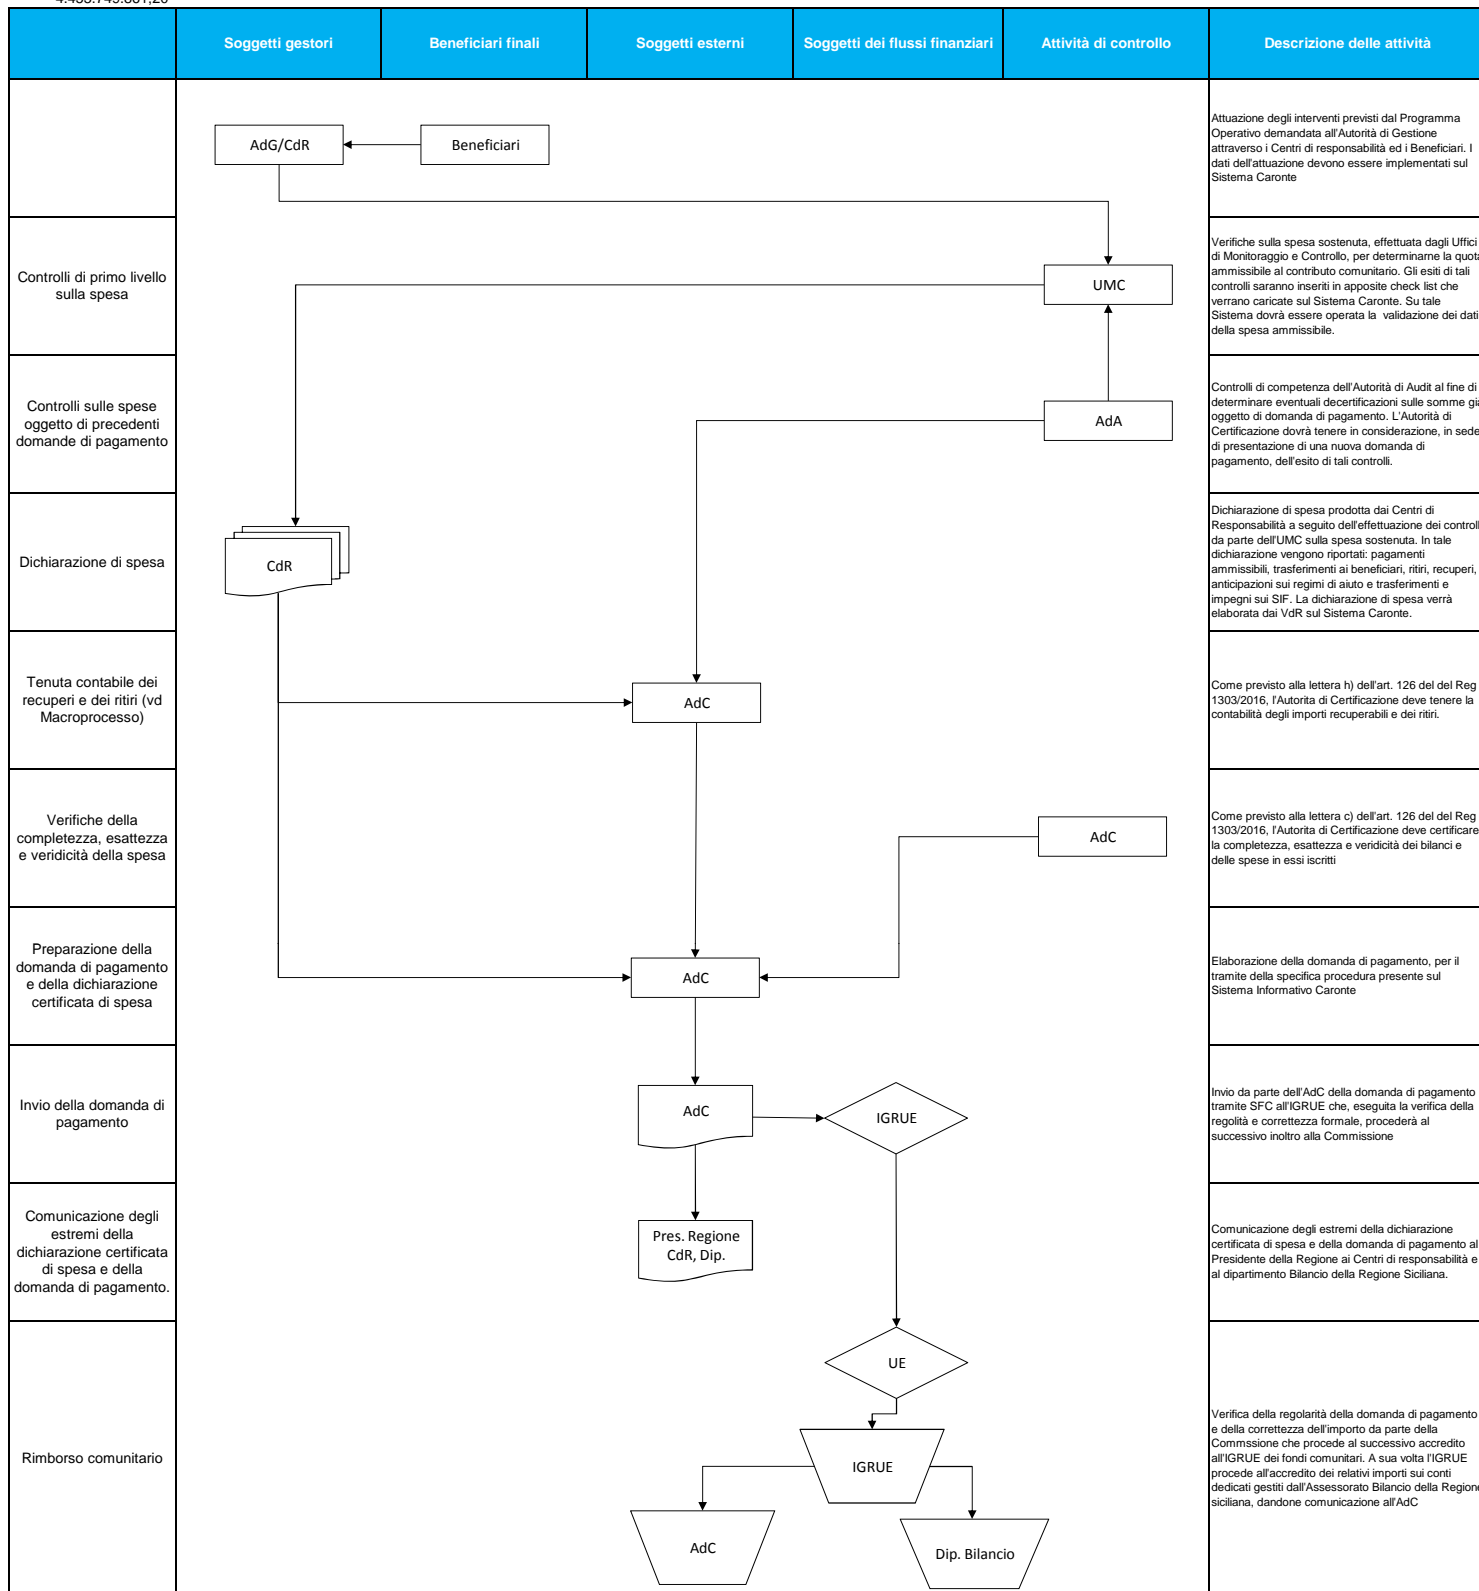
4.455.745.881,20

| | Soggetti gestori | Beneficiari finali | Soggetti esterni | Soggetti dei flussi finanziari | Attività di controllo | Descrizione delle attività |
|---|---|---|---|---|---|---|

AdG/CdR
Beneficiari

Attuazione degli interventi previsti dal Programma Operativo demandata all'Autorità di Gestione attraverso i Centri di responsabilità ed i Beneficiari. I dati dell'attuazione devono essere implementati sul Sistema Caronte

Controlli di primo livello sulla spesa

UMC

Verifiche sulla spesa sostenuta, effettuata dagli Uffici di Monitoraggio e Controllo, per determinarne la quota ammissibile al contributo comunitario. Gli esiti di tali controlli saranno inseriti in apposite check list che verrano caricate sul Sistema Caronte. Su tale Sistema dovrà essere operata la validazione dei dati della spesa ammissibile.

Controlli sulle spese oggetto di precedenti domande di pagamento

AdA

Controlli di competenza dell'Autorità di Audit al fine di determinare eventuali decertificazioni sulle somme già oggetto di domanda di pagamento. L'Autorità di Certificazione dovrà tenere in considerazione, in sede di presentazione di una nuova domanda di pagamento, dell'esito di tali controlli.

Dichiarazione di spesa

CdR

Dichiarazione di spesa prodotta dai Centri di Responsabilità a seguito dell'effettuazione dei controlli da parte dell'UMC sulla spesa sostenuta. In tale dichiarazione vengono riportati: pagamenti ammissibili, trasferimenti ai beneficiari, ritiri, recuperi, anticipazioni sui regimi di aiuto e trasferimenti e impegni sui SIF. La dichiarazione di spesa verrà elaborata dai VdR sul Sistema Caronte.

Tenuta contabile dei recuperi e dei ritiri (vd Macroprocesso)

AdC

Come previsto alla lettera h) dell'art. 126 del del Reg 1303/2016, l'Autorita di Certificazione deve tenere la contabilità degli importi recuperabili e dei ritiri.

Verifiche della completezza, esattezza e veridicità della spesa

AdC

Come previsto alla lettera c) dell'art. 126 del del Reg 1303/2016, l'Autorita di Certificazione deve certificare la completezza, esattezza e veridicità dei bilanci e delle spese in essi iscritti

Preparazione della domanda di pagamento e della dichiarazione certificata di spesa

AdC

Elaborazione della domanda di pagamento, per il tramite della specifica procedura presente sul Sistema Informativo Caronte

Invio della domanda di pagamento

AdC
IGRUE

Invio da parte dell'AdC della domanda di pagamento tramite SFC all'IGRUE che, eseguita la verifica della regolità e correttezza formale, procederà al successivo inoltro alla Commissione

Comunicazione degli estremi della dichiarazione certificata di spesa e della domanda di pagamento.

Pres. Regione CdR, Dip.

Comunicazione degli estremi della dichiarazione certificata di spesa e della domanda di pagamento al Presidente della Regione ai Centri di responsabilità e al dipartimento Bilancio della Regione Siciliana.

Rimborso comunitario

UE
IGRUE
AdC
Dip. Bilancio

Verifica della regolarità della domanda di pagamento e della correttezza dell'importo da parte della Commssione che procede al successivo accredito all'IGRUE dei fondi comunitari. A sua volta l'IGRUE procede all'accredito dei relativi importi sui conti dedicati gestiti dall'Assessorato Bilancio della Regione siciliana, dandone comunicazione all'AdC